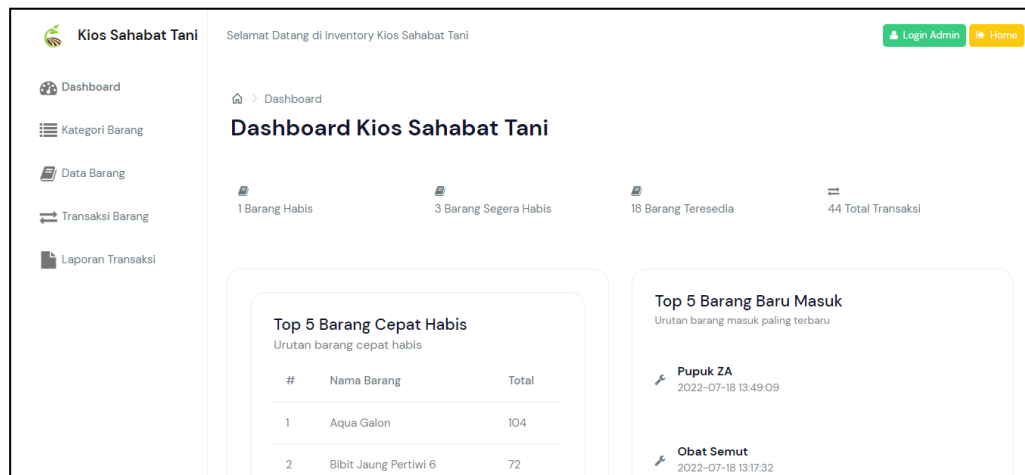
Kios Sahabat Tani

Selamat Datang di Inventory Kios Sahabat Tani

Login Admin Home

Dashboard

Kategori Barang

Data Barang

Transaksi Barang

Laporan Transaksi

> Dashboard

Dashboard Kios Sahabat Tani

1 Barang Habis

3 Barang Segera Habis

18 Barang Teresedia

44 Total Transaksi

Top 5 Barang Cepat Habis

Urutan barang cepat habis

| # | Nama Barang | Total |
|---|---|---|
| 1 | Aqua Galon | 104 |
| 2 | Bibit Jaung Pertiwi 6 | 72 |

Top 5 Barang Baru Masuk

Urutan barang masuk paling terbaru

Pupuk ZA
2022-07-18 13:49:09

Obat Semut
2022-07-18 13:17:32